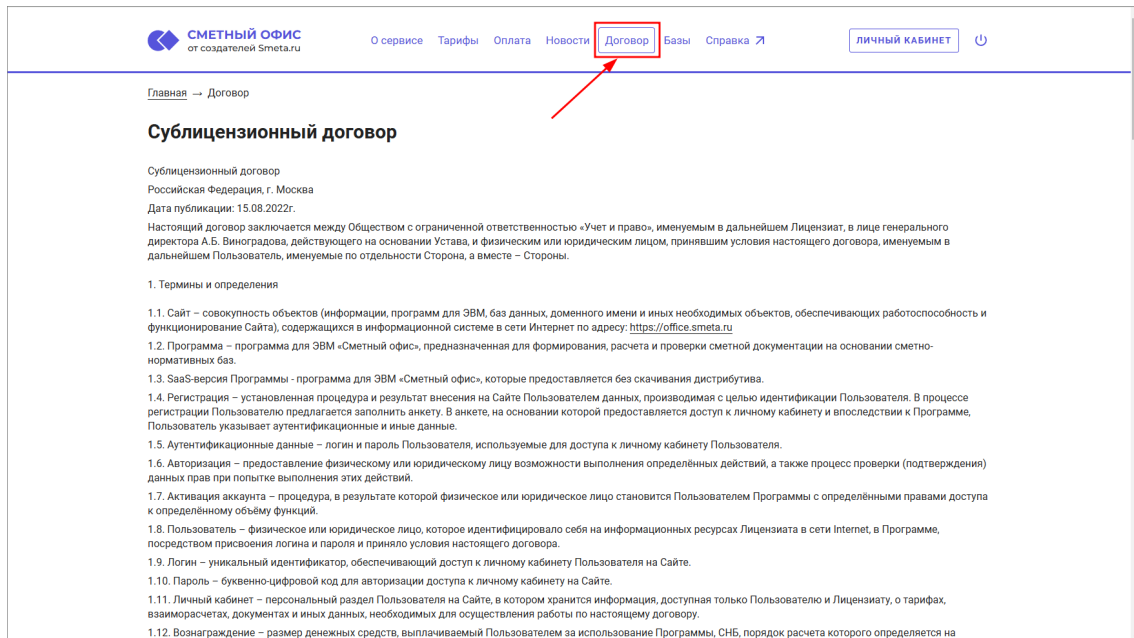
СМЕТНЫЙ ОФИС
от создателей Smeta.ru

О сервисе Тарифы Оплата Новости Договор Базы Справка ↗

ЛИЧНЫЙ КАБИНЕТ

Главная → Договор

Сублицензионный договор

Сублицензионный договор

Российская Федерация, г. Москва

Дата публикации: 15.08.2022г.

Настоящий договор заключается между Обществом с ограниченной ответственностью «Учет и право», именуемым в дальнейшем Лицензиат, в лице генерального директора А.Б. Виноградова, действующего на основании Устава, и физическим или юридическим лицом, принявшим условия настоящего договора, именуемым в дальнейшем Пользователь, именуемые по отдельности Сторона, а вместе – Стороны.

1. Термины и определения

1.1. Сайт – совокупность объектов (информации, программ для ЭВМ, баз данных, доменного имени и иных необходимых объектов, обеспечивающих работоспособность и функционирование Сайта), содержащихся в информационной системе в сети Интернет по адресу: https://office.smeta.ru

1.2. Программа – программа для ЭВМ «Сметный офис», предназначенная для формирования, расчета и проверки сметной документации на основании сметно-нормативных баз.

1.3. SaaS-версия Программы - программа для ЭВМ «Сметный офис», которые предоставляется без скачивания дистрибутива.

1.4. Регистрация – установленная процедура и результат внесения на Сайте Пользователем данных, производимая с целью идентификации Пользователя. В процессе регистрации Пользователю предлагается заполнить анкету. В анкете, на основании которой предоставляется доступ к личному кабинету и впоследствии к Программе, Пользователь указывает аутентификационные и иные данные.

1.5. Аутентификационные данные – логин и пароль Пользователя, используемые для доступа к личному кабинету Пользователя.

1.6. Авторизация – предоставление физическому или юридическому лицу возможности выполнения определённых действий, а также процесс проверки (подтверждения) данных прав при попытке выполнения этих действий.

1.7. Активация аккаунта – процедура, в результате которой физическое или юридическое лицо становится Пользователем Программы с определёнными правами доступа к определённому объёму функций.

1.8. Пользователь – физическое или юридическое лицо, которое идентифицировало себя на информационных ресурсах Лицензиата в сети Internet, в Программе, посредством присвоения логина и пароля и приняло условия настоящего договора.

1.9. Логин – уникальный идентификатор, обеспечивающий доступ к личному кабинету Пользователя на Сайте.

1.10. Пароль – буквенно-цифровой код для авторизации доступа к личному кабинету на Сайте.

1.11. Личный кабинет – персональный раздел Пользователя на Сайте, в котором хранится информация, доступная только Пользователю и Лицензиату, о тарифах, взаиморасчетах, документах и иных данных, необходимых для осуществления работы по настоящему договору.

1.12. Вознаграждение – размер денежных средств, выплачиваемый Пользователем за использование Программы, СНБ, порядок расчета которого определяется на